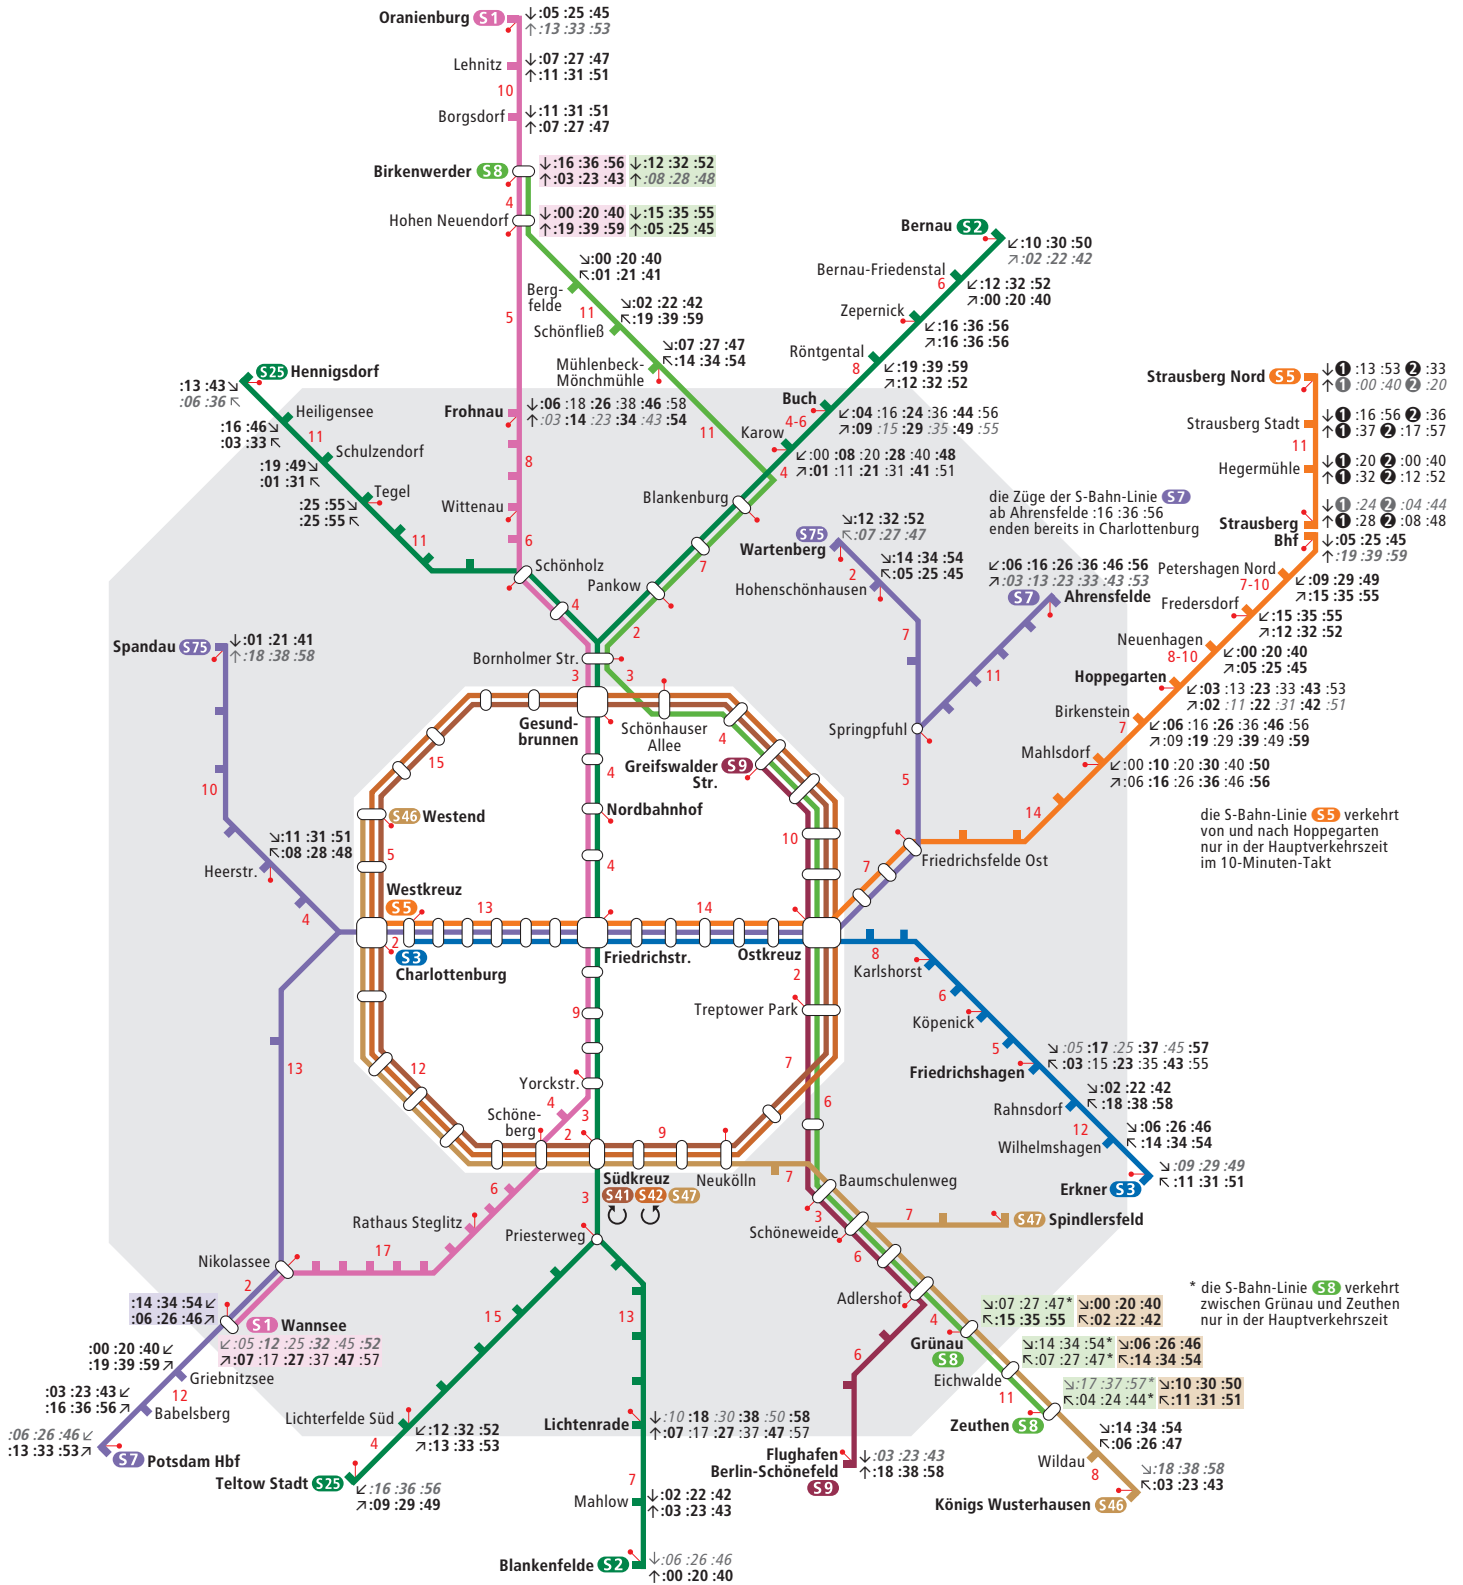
Oranienburg S1 ↓:05 :25 :45 ↑:13 :33 :53
Lehnitz ↓:07 :27 :47 ↑:11 :31 :51
10
Borgsdorf ↓:11 :31 :51 ↑:07 :27 :47
Birkenwerder S8 ↓:16 :36 :56 ↑:03 :23 :43 ↓:12 :32 :52 ↑:08 :28 :48
4
Hohen Neuendorf ↓:00 :20 :40 ↑:19 :39 :59 ↓:15 :35 :55 ↑:05 :25 :45
↘:00 :20 :40 ↖:01 :21 :41
Bergfelde
11
↘:02 :22 :42 ↖:19 :39 :59
Schönfließ
5
↘:07 :27 :47 ↖:14 :34 :54
Mühlenbeck-Mönchmühle
Bernau S2 ↙:10 :30 :50 ↗:02 :22 :42
Bernau-Friedenstal 6 ↙:12 :32 :52 ↗:00 :20 :40
Zepernick ↙:16 :36 :56 ↗:16 :36 :56
Röntgental 8 ↙:19 :39 :59 ↗:12 :32 :52
Buch 4-6 ↙:04 :16 :24 :36 :44 :56 ↗:09 :15 :29 :35 :49 :55
Karow 4 ↙:00 :08 :20 :28 :40 :48 ↗:01 :11 :21 :31 :41 :51
S25 Hennigsdorf
:13 :43↘ :06 :36↖
Heiligensee
11
:16 :46↘ :03 :33↖
Schulzendorf
:19 :49↘ :01 :31↖
Tegel
:25 :55↘ :25 :55↖
11
Frohnau ↓:06 :18 :26 :38 :46 :58 ↑:03 :14 :23 :34 :43 :54
8
Wittenau
11
6
Schönholz
Blankenburg
7
Pankow
4
2
Bornholmer Str.
3 3
Strausberg Nord S5 ↓❶ :13 :53 ❷ :33 ↑❶ :00 :40 ❷ :20
Strausberg Stadt ↓❶ :16 :56 ❷ :36 ↑❶ :37 ❷ :17 :57
11
Hegermühle ↓❶ :20 ❷ :00 :40 ↑❶ :32 ❷ :12 :52
↓❶ :24 ❷ :04 :44 ↑❶ :28 ❷ :08 :48
Strausberg Bhf ↓:05 :25 :45 ↑:19 :39 :59
die Züge der S-Bahn-Linie S7 ab Ahrensfelde :16 :36 :56 enden bereits in Charlottenburg
S75 Wartenberg ↘:12 :32 :52 ↖:07 :27 :47
2
Hohenschönhausen ↘:14 :34 :54 ↖:05 :25 :45
↙:06 :16 :26 :36 :46 :56 ↗:03 :13 :23 :33 :43 :53
S7 Ahrensfelde
Petershagen Nord 7-10 ↙:09 :29 :49 ↗:15 :35 :55
Fredersdorf ↙:15 :35 :55 ↗:12 :32 :52
Neuenhagen 8-10 ↙:00 :20 :40 ↗:05 :25 :45
Hoppegarten ↙:03 :13 :23 :33 :43 :53 ↗:02 :11 :22 :31 :42 :51
Birkenstein 7 ↙:06 :16 :26 :36 :46 :56 ↗:09 :19 :29 :39 :49 :59
Mahlsdorf ↙:00 :10 :20 :30 :40 :50 ↗:06 :16 :26 :36 :46 :56
11
7
Springpfuhl
5
14
die S-Bahn-Linie S5 verkehrt von und nach Hoppegarten nur in der Hauptverkehrszeit im 10-Minuten-Takt
Friedrichsfelde Ost
7
Spandau S75 ↓:01 :21 :41 ↑:18 :38 :58
10
↘:11 :31 :51 ↖:08 :28 :48
Heerstr.
4
Gesundbrunnen
Schönhauser Allee
4
15
Greifswalder Str. S9
4
S46 Westend
Nordbahnhof
5
10
4
Westkreuz S5
13 14
2
S3 Charlottenburg
Friedrichstr.
Ostkreuz
8
Karlshorst
2
6
Treptower Park
Köpenick
5
Friedrichshagen ↘:05 :17 :25 :37 :45 :57 ↖:03 :15 :23 :35 :43 :55
9
Rahnsdorf ↘:02 :22 :42 ↖:18 :38 :58
12
Wilhelmshagen 12 ↘:06 :26 :46 ↖:14 :34 :54
13
12
7
Yorckstr.
Schöneberg
4
3
2
6
9
↘:09 :29 :49 ↖:11 :31 :51
Erkner S3
Südkreuz S41 S42 S47
Neukölln
7
Baumschulenweg
6
3
7
S47 Spindlersfeld
Rathaus Steglitz
3
Priesterweg
Schöneweide
17
6
Nikolassee
2
:14 :34 :54↙ :06 :26 :46↗
S1 Wannsee ↙:05 :12 :25 :32 :45 :52 ↗:07 :17 :27 :37 :47 :57
:00 :20 :40↙ :19 :39 :59↗
Griebnitzsee
15
13
Adlershof 4
* die S-Bahn-Linie S8 verkehrt zwischen Grünau und Zeuthen nur in der Hauptverkehrszeit
↘:07 :27 :47* ↖:15 :35 :55 ↘:00 :20 :40 ↖:02 :22 :42
Grünau S8 ↘:14 :34 :54* ↖:07 :27 :47* ↘:06 :26 :46 ↖:14 :34 :54
6
Eichwalde ↘:17 :37 :57* ↖:04 :24 :44* ↘:10 :30 :50 ↖:11 :31 :51
11
:03 :23 :43↙ :16 :36 :56↗
12
Babelsberg
:06 :26 :46↙ :13 :33 :53↗
S7 Potsdam Hbf
Lichterfelde Süd
4
↙:12 :32 :52 ↗:13 :33 :53
Teltow Stadt S25 ↙:16 :36 :56 ↗:09 :29 :49
Lichtenrade ↓:10 :18 :30 :38 :50 :58 ↑:07 :17 :27 :37 :47 :57
7
Mahlow ↓:02 :22 :42 ↑:03 :23 :43
Blankenfelde S2 ↓:06 :26 :46 ↑:00 :20 :40
Flughafen Berlin-Schönefeld S9 ↓:03 :23 :43 ↑:18 :38 :58
Zeuthen S8 ↘:14 :34 :54 ↖:06 :26 :47
Wildau 8 ↘:18 :38 :58 ↖:03 :23 :43
Königs Wusterhausen S46